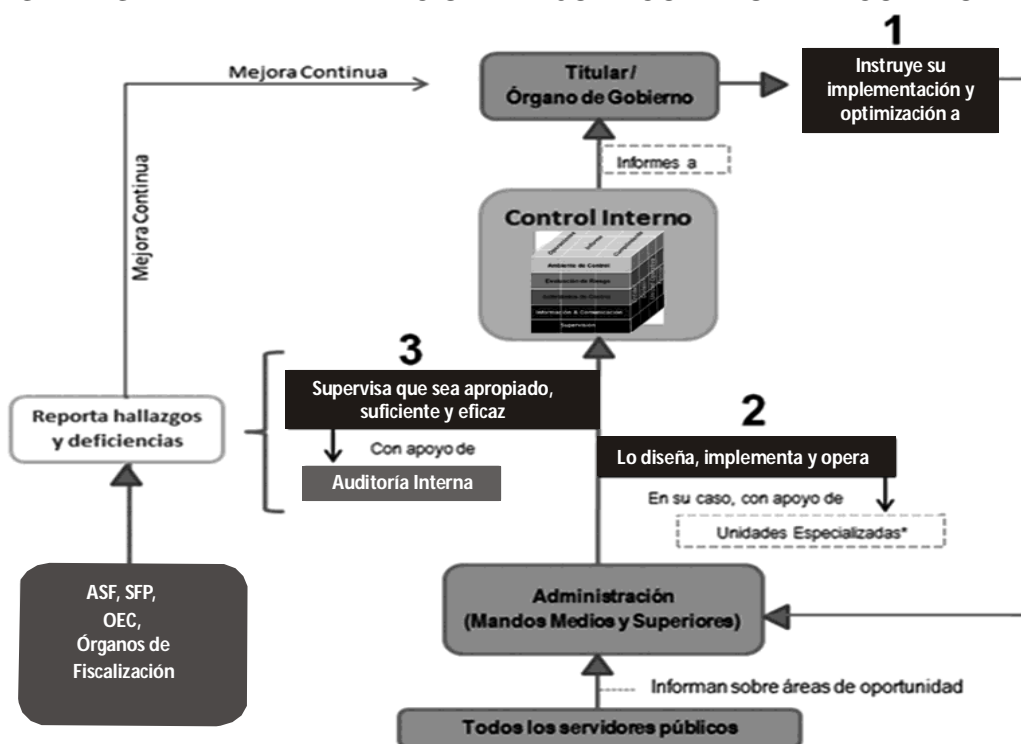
Mejora Continua

Titular / Órgano de Gobierno

1

Instruye su implementación y optimización a

Mejora Continua

Informes a

Control Interno

Ambiente de Control

Evaluación de Riesgo

Actividades de Control

Información & Comunicación

Supervisión

3

Supervisa que sea apropiado, suficiente y eficaz

Con apoyo de

Auditoría Interna

Reporta hallazgos y deficiencias

2

Lo diseña, implementa y opera

En su caso, con apoyo de

Unidades Especializadas*

ASF, SFP, OEC, Órganos de Fiscalización

Administración (Mandos Medios y Superiores)

Informan sobre áreas de oportunidad

Todos los servidores públicos